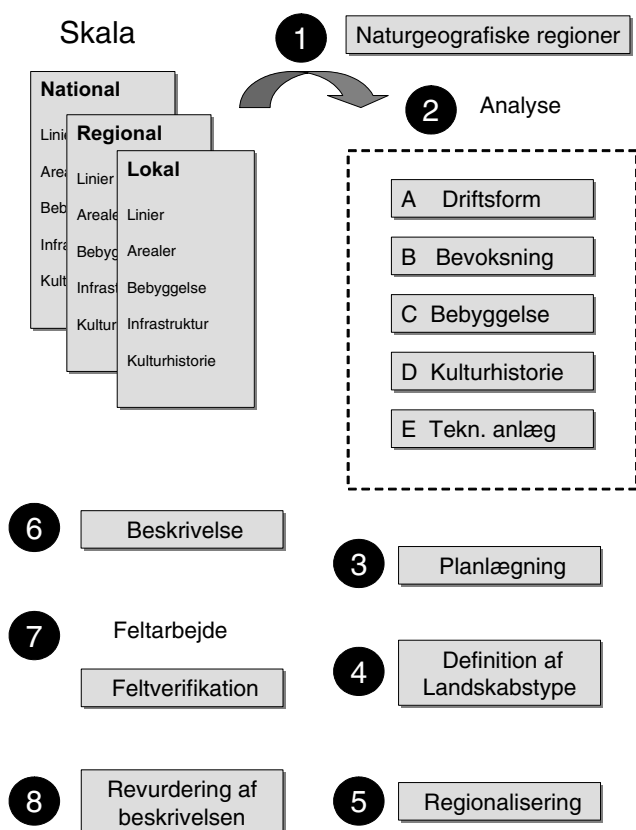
Skala

National
Linie
Area
Beb
Infra
Kult

Regional
Linier
Areale
Bebyg
Infrast
Kultur

Lokal
Linier
Arealer
Bebyggelse
Infrastruktur
Kulturhistorie

1 Naturgeografiske regioner

2 Analyse

A Driftsform
B Bevoksning
C Bebyggelse
D Kulturhistorie
E Tekn. anlæg

6 Beskrivelse

3 Planlægning

7 Feltarbejde
Feltverifikation

4 Definition af Landskabstype

8 Revurdering af beskrivelsen

5 Regionalisering